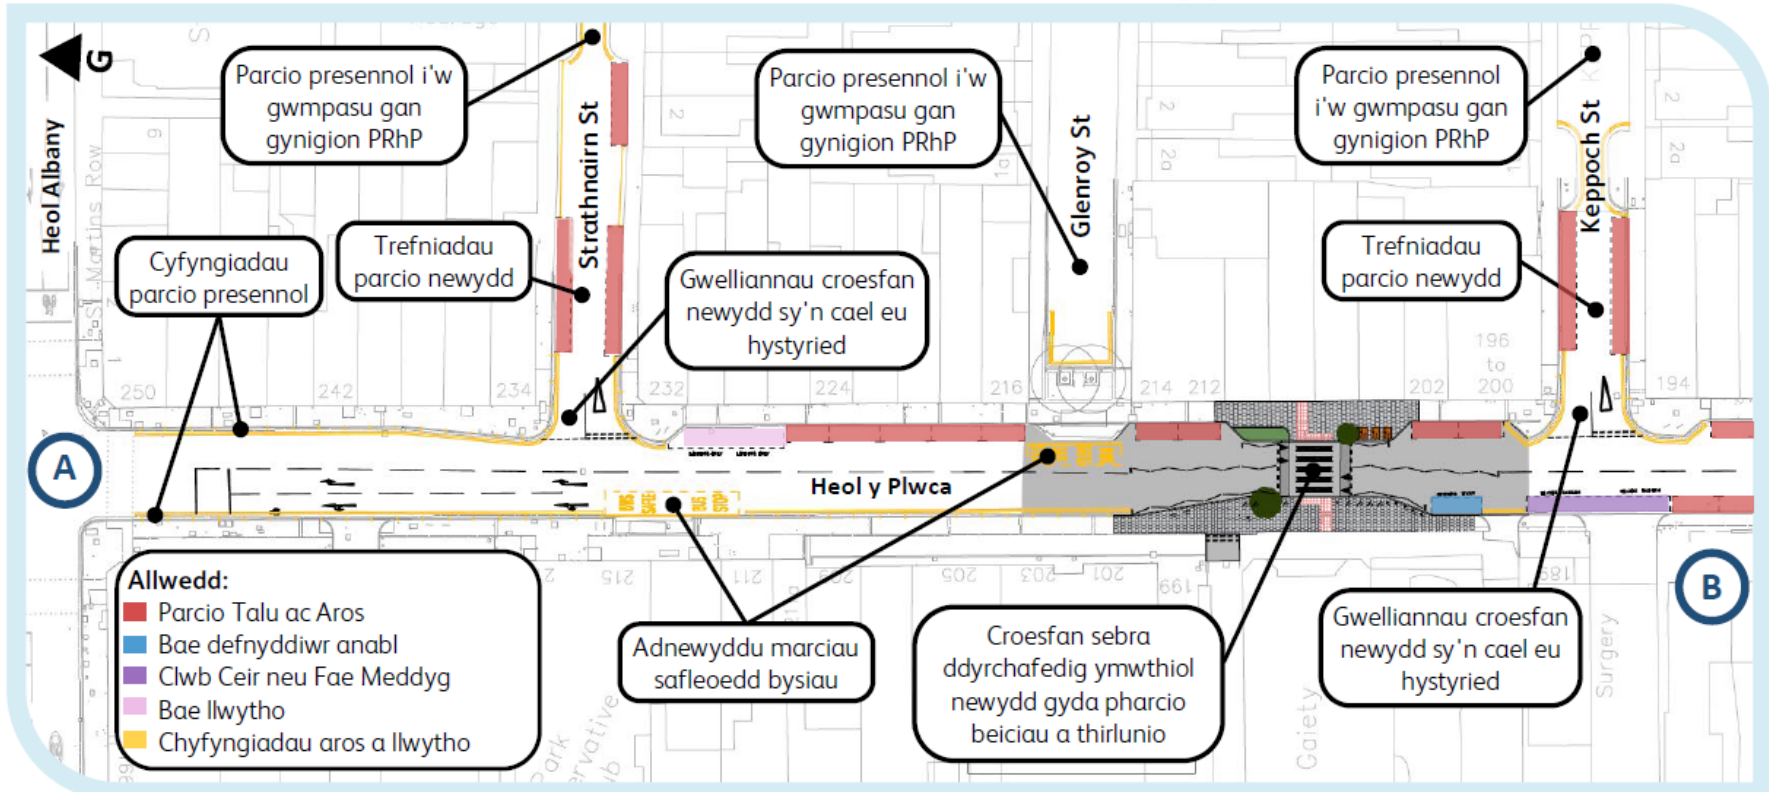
G

Heol Albany

St Martins Row

Parcio presennol i'w gwmpasu gan gynigion PRhP

Strathnairn St

Parcio presennol i'w gwmpasu gan gynigion PRhP

Glenroy St

Parcio presennol i'w gwmpasu gan gynigion PRhP

Keppoch St

Cyfyngiadau parcio presennol

Trefniadau parcio newydd

Gwelliannau croesfan newydd sy'n cael eu hystyried

Trefniadau parcio newydd

250 242 234 232 224 216 214 212 202 196 to 200 194

A

Heol y Plwca

BUS STOP

B

215 211 209 205 203 201 199 181

Allwedd:
Parcio Talu ac Aros
Bae defnyddiwr anabl
Clwb Ceir neu Fae Meddyg
Bae llwytho
Chyfyngiadau aros a llwytho

Adnewyddu marciau safleoedd bysiau

Croesfan sebra ddyrchafedig ymwthiol newydd gyda pharcio beiciau a thirlunio

Gwelliannau croesfan newydd sy'n cael eu hystyried

Gaiety

Surgery